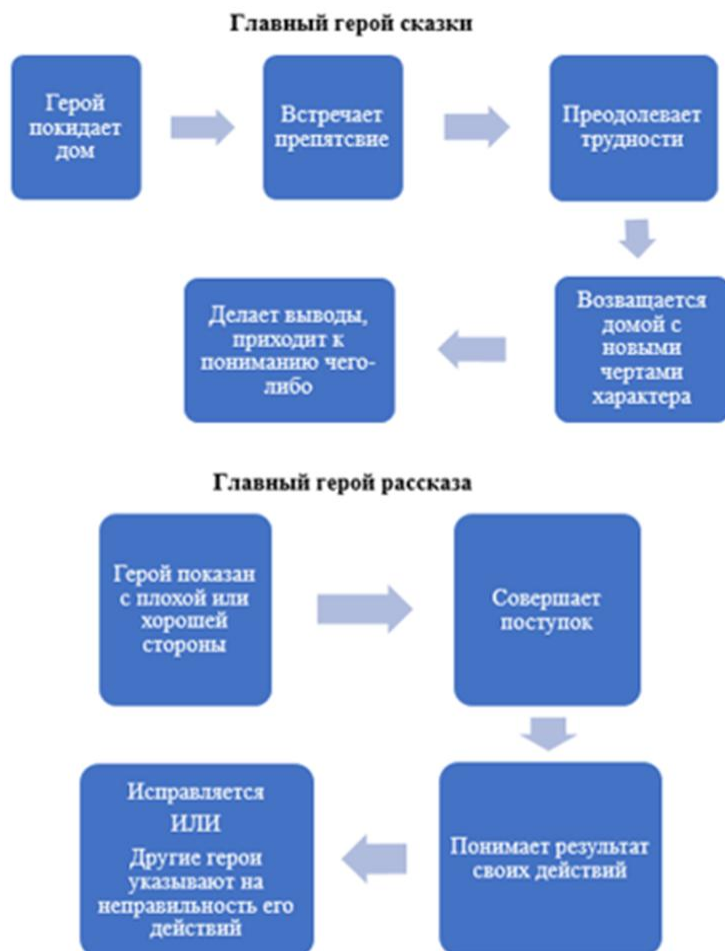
Главный герой сказки

Герой покидает дом

Встречает препятсвие

Преодолевает трудности

Возващается домой с новыми чертами характера

Делает выводы, приходит к пониманию чего-либо

Главный герой рассказа

Герой показан с плохой или хорошей стороны

Совершает поступок

Понимает результат своих действий

Исправляется
ИЛИ
Другие герои указывают на неправильность его действий